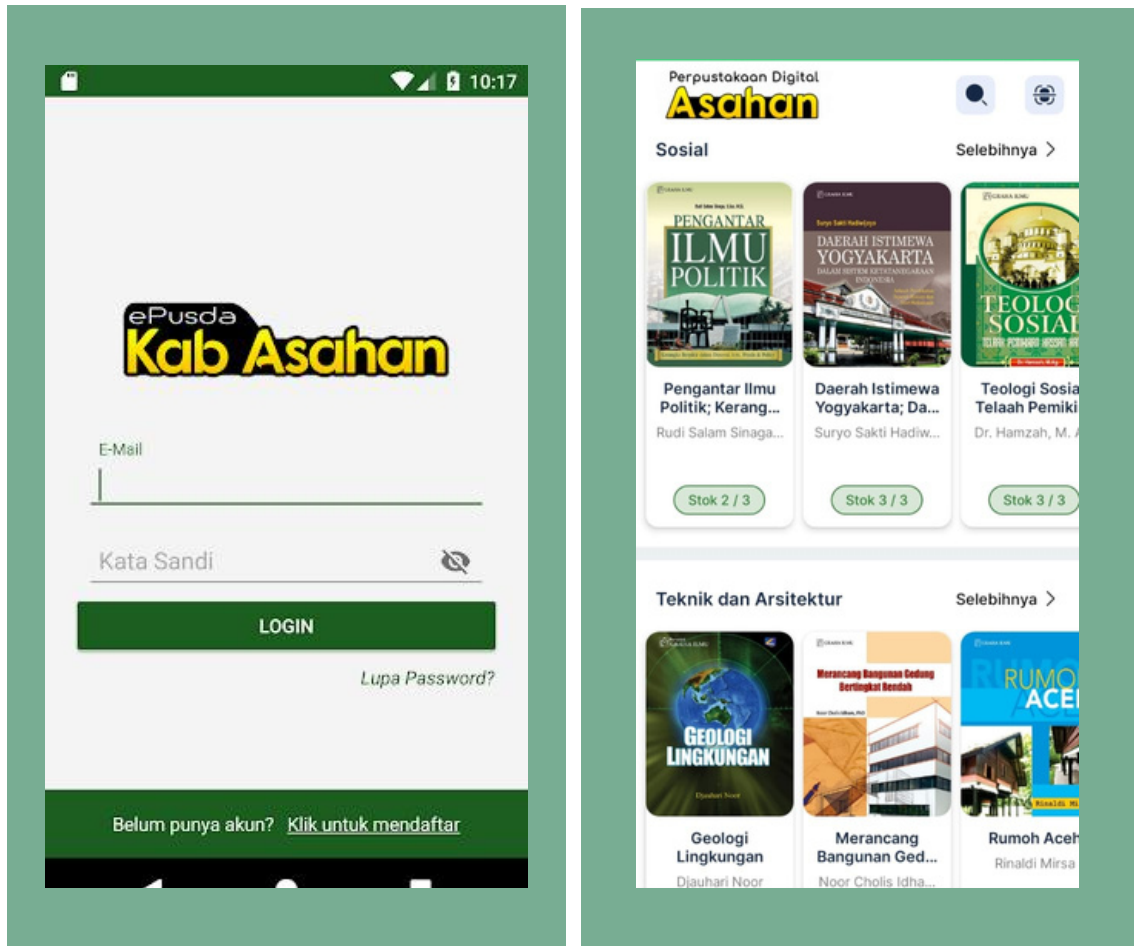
10:17

ePusda
Kab Asahan

E-Mail

Kata Sandi

LOGIN

Lupa Password?

Belum punya akun? Klik untuk mendaftar

Perpustakaan Digital
Asahan

Sosial
Selebihnya >

PENGANTAR ILMU POLITIK

DAERAH ISTIMEWA YOGYAKARTA
DALAM SISTEM KETATANEGARAAN INDONESIA

TEOLOGI SOSIAL

Pengantar Ilmu Politik; Kerang...
Rudi Salam Sinaga...
Stok 2 / 3

Daerah Istimewa Yogyakarta; Da...
Suryo Sakti Hadiw...
Stok 3 / 3

Teologi Sosia
Telaah Pemiki
Dr. Hamzah, M. A
Stok 3 / 3

Teknik dan Arsitektur
Selebihnya >

GEOLOGI LINGKUNGAN
Djauhari Noor

Merancang Bangunan Gedung Bertingkat Rendah

RUMOH ACEH

Geologi Lingkungan
Djauhari Noor

Merancang Bangunan Ged...
Noor Cholis Idha...

Rumoh Aceh
Rinaldi Mirsa